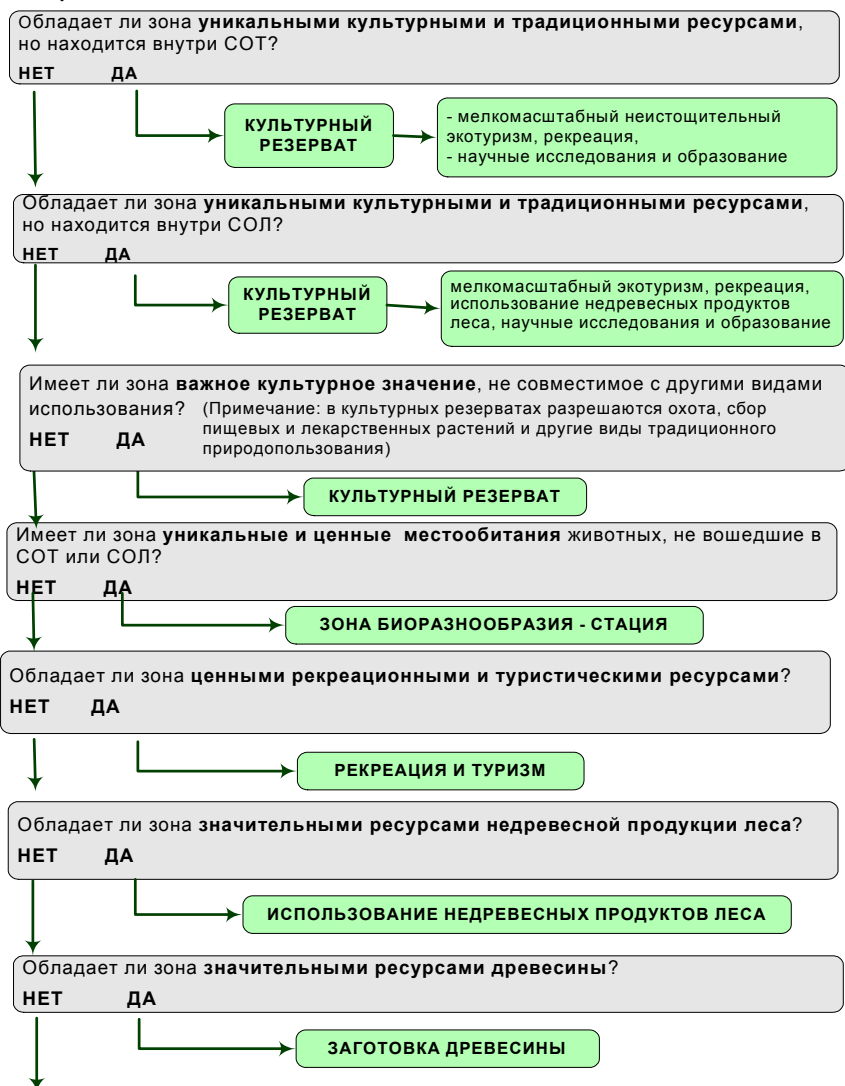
Обладает ли зона уникальными культурными и традиционными ресурсами, но находится внутри СОТ?

НЕТ ДА

КУЛЬТУРНЫЙ РЕЗЕРВАТ

- мелкомасштабный неистощительный экотуризм, рекреация,
- научные исследования и образование

Обладает ли зона уникальными культурными и традиционными ресурсами, но находится внутри СОЛ?

НЕТ ДА

КУЛЬТУРНЫЙ РЕЗЕРВАТ

мелкомасштабный экотуризм, рекреация, использование недревесных продуктов леса, научные исследования и образование

Имеет ли зона важное культурное значение, не совместимое с другими видами использования? (Примечание: в культурных резерватах разрешаются охота, сбор пищевых и лекарственных растений и другие виды традиционного природопользования)

НЕТ ДА

КУЛЬТУРНЫЙ РЕЗЕРВАТ

Имеет ли зона уникальные и ценные местообитания животных, не вошедшие в СОТ или СОЛ?

НЕТ ДА

ЗОНА БИОРАЗНООБРАЗИЯ - СТАЦИЯ

Обладает ли зона ценными рекреационными и туристическими ресурсами?

НЕТ ДА

РЕКРЕАЦИЯ И ТУРИЗМ

Обладает ли зона значительными ресурсами недревесной продукции леса?

НЕТ ДА

ИСПОЛЬЗОВАНИЕ НЕДРЕВЕСНЫХ ПРОДУКТОВ ЛЕСА

Обладает ли зона значительными ресурсами древесины?

НЕТ ДА

ЗАГОТОВКА ДРЕВЕСИНЫ